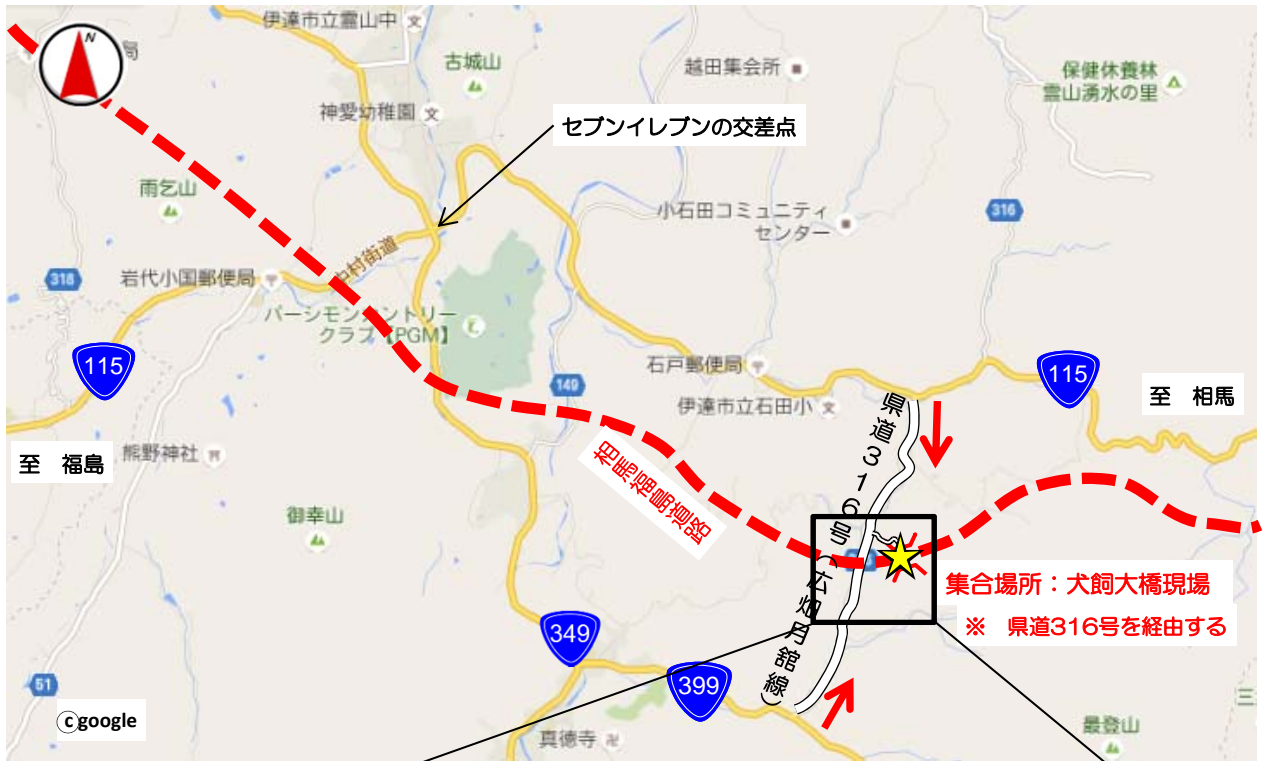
N

伊達市立霊山中

古城山

越田集会所

保健休養林
霊山湧水の里

神愛幼稚園

セブンイレブンの交差点

雨乞山

小石田コミュニティセンター

316

中村街道

318

岩代小国郵便局

パーシモンカントリークラブ【PGM】

115

149

石戸郵便局

115

伊達市立石田小

至　相馬

県道316号（石田月舘線）

至　福島

熊野神社

相馬福島道路

御幸山

集合場所：犬飼大橋現場

※　県道316号を経由する

349

399

51

ⓒgoogle

真徳寺

最登山